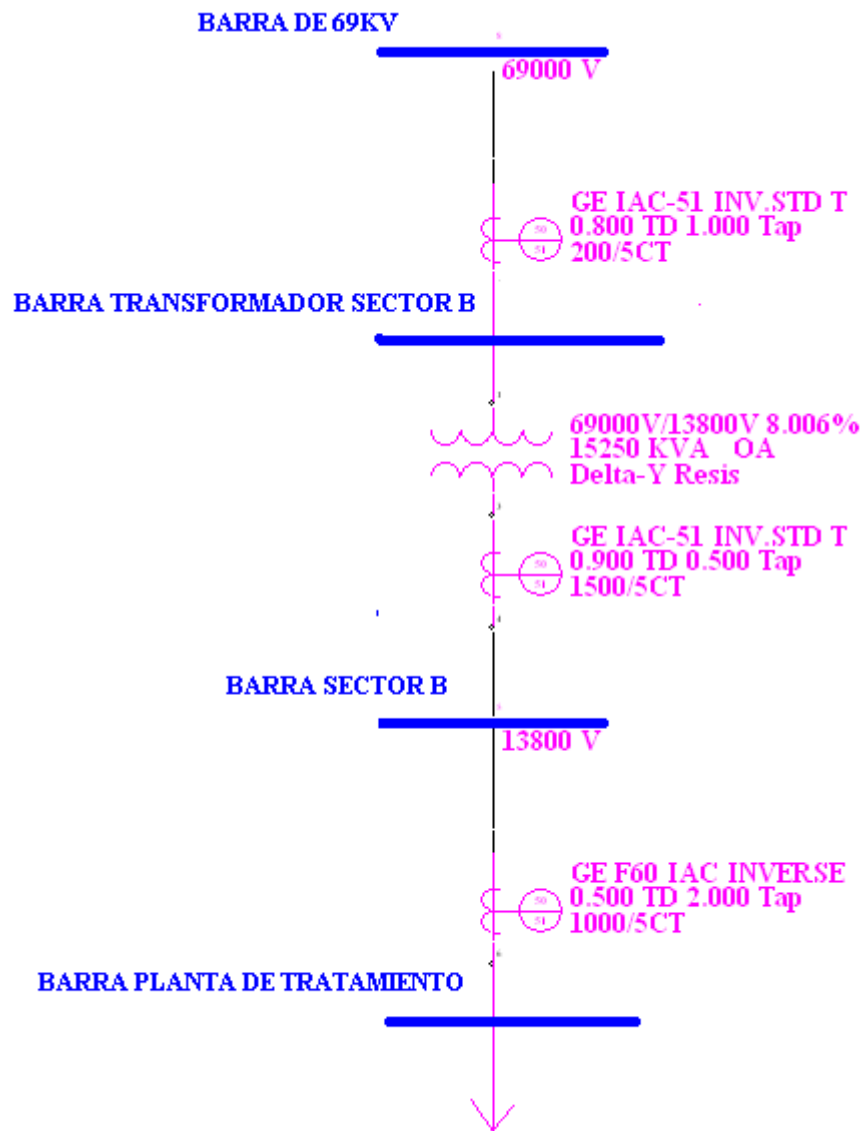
BARRA DE 69KV

69000 V

GE IAC-51 INV.STD T
0.800 TD 1.000 Tap
200/5CT

50
51

BARRA TRANSFORMADOR SECTOR B

69000V/13800V 8.006%
15250 KVA OA
Delta-Y Resis

GE IAC-51 INV.STD T
0.900 TD 0.500 Tap
1500/5CT

50
51

BARRA SECTOR B

13800 V

GE F60 IAC INVERSE
0.500 TD 2.000 Tap
1000/5CT

50
51

BARRA PLANTA DE TRATAMIENTO